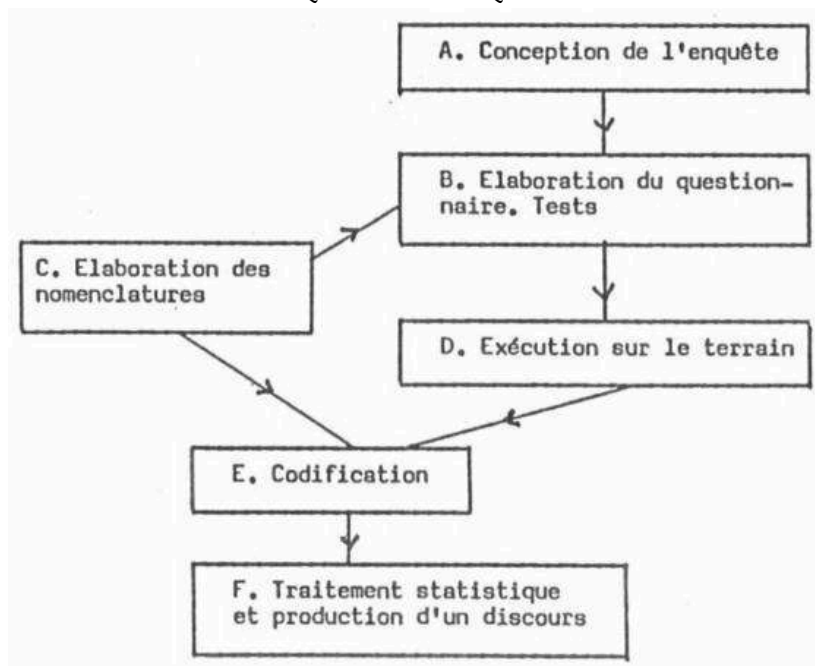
A. Conception de l'enquête

B. Elaboration du questionnaire. Tests

C. Elaboration des nomenclatures

D. Exécution sur le terrain

E. Codification

F. Traitement statistique et production d'un discours